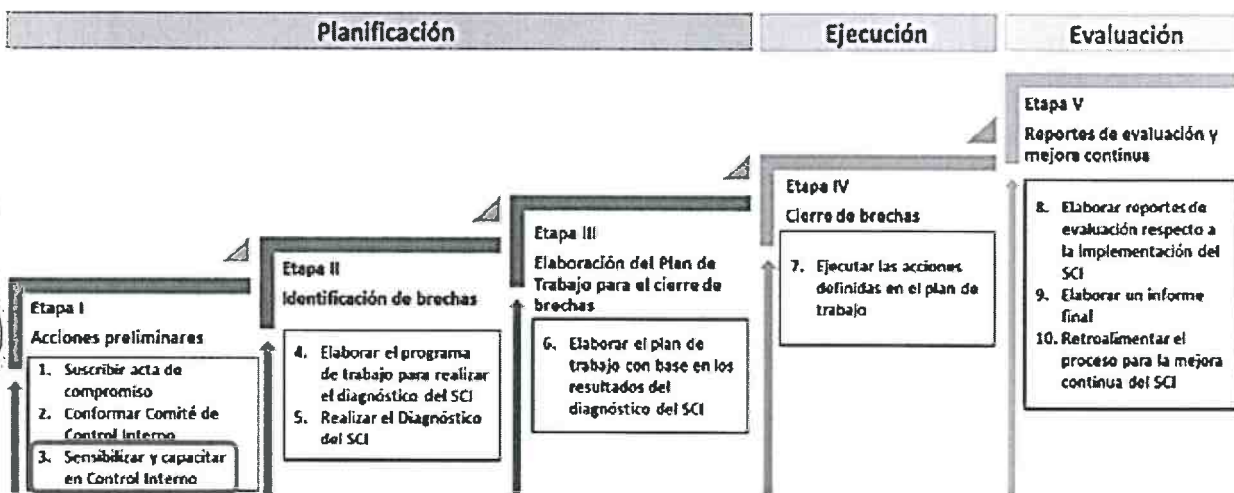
Planificación

Ejecución

Evaluación

Etapa I

Acciones preliminares

1. Suscribir acta de compromiso
2. Conformar Comité de Control Interno
3. Sensibilizar y capacitar en Control Interno

Etapa II

Identificación de brechas

4. Elaborar el programa de trabajo para realizar el diagnóstico del SCI
5. Realizar el Diagnóstico del SCI

Etapa III

Elaboración del Plan de Trabajo para el cierre de brechas

6. Elaborar el plan de trabajo con base en los resultados del diagnóstico del SCI

Etapa IV

Cierre de brechas

7. Ejecutar las acciones definidas en el plan de trabajo

Etapa V

Reportes de evaluación y mejora continua

8. Elaborar reportes de evaluación respecto a la implementación del SCI
9. Elaborar un informe final
10. Retroalimentar el proceso para la mejora continua del SCI